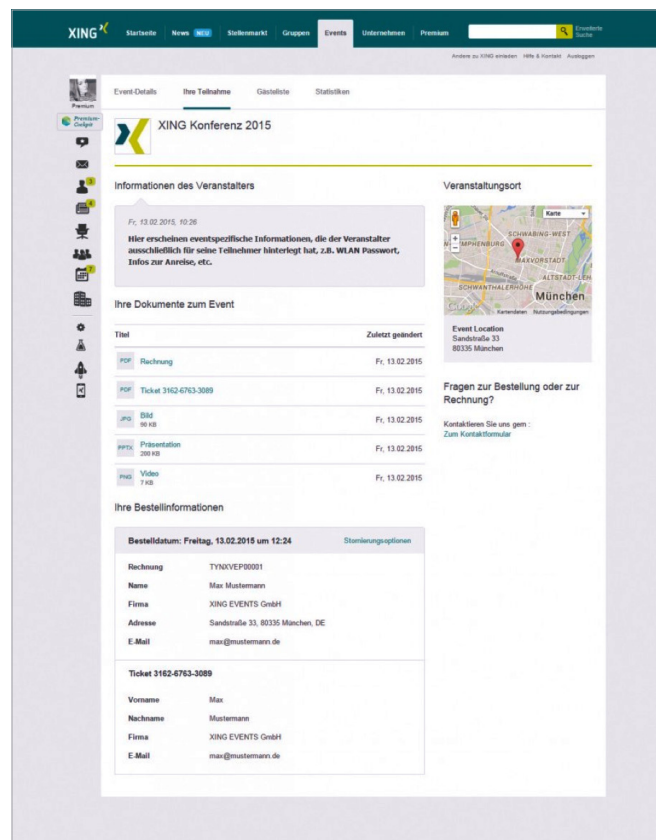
XING

Startseite News NEU Stellenmarkt Gruppen Events Unternehmen Premium

Erweiterte Suche

Andere zu XING einladen Hilfe & Kontakt Ausloggen

Premium

Premium-Cockpit

3

4

7

Event-Details Ihre Teilnahme Gästeliste Statistiken

XING Konferenz 2015

Informationen des Veranstalters

Fr, 13.02.2015, 10:26

Hier erscheinen eventspezifische Informationen, die der Veranstalter ausschließlich für seine Teilnehmer hinterlegt hat, z.B. WLAN Passwort, Infos zur Anreise, etc.

Ihre Dokumente zum Event

| Titel | Zuletzt geändert |
|---|---|
| PDF Rechnung | Fr, 13.02.2015 |
| PDF Ticket 3162-6763-3089 | Fr, 13.02.2015 |
| JPG Bild 90 KB | Fr, 13.02.2015 |
| PPTX Präsentation 200 KB | Fr, 13.02.2015 |
| PNG Video 7 KB | Fr, 13.02.2015 |

Ihre Bestellinformationen

Bestelldatum: Freitag, 13.02.2015 um 12:24 Stornierungsoptionen

| | |
|---|---|
| Rechnung | TYNXVEP00001 |
| Name | Max Mustermann |
| Firma | XING EVENTS GmbH |
| Adresse | Sandstraße 33, 80335 München, DE |
| E-Mail | max@mustermann.de |

Ticket 3162-6763-3089

| | |
|---|---|
| Vorname | Max |
| Nachname | Mustermann |
| Firma | XING EVENTS GmbH |
| E-Mail | max@mustermann.de |

Veranstaltungsort

Karte

SCHWABING-WEST
NYMPHENBURG
MAXVORSTADT
ALTSTADT-LEH
SCHWANTHALERHÖHE
München
Google Kartendaten Nutzungsbedingungen

Event Location
Sandstraße 33
80335 München

Fragen zur Bestellung oder zur Rechnung?

Kontaktieren Sie uns gern :
Zum Kontaktformular